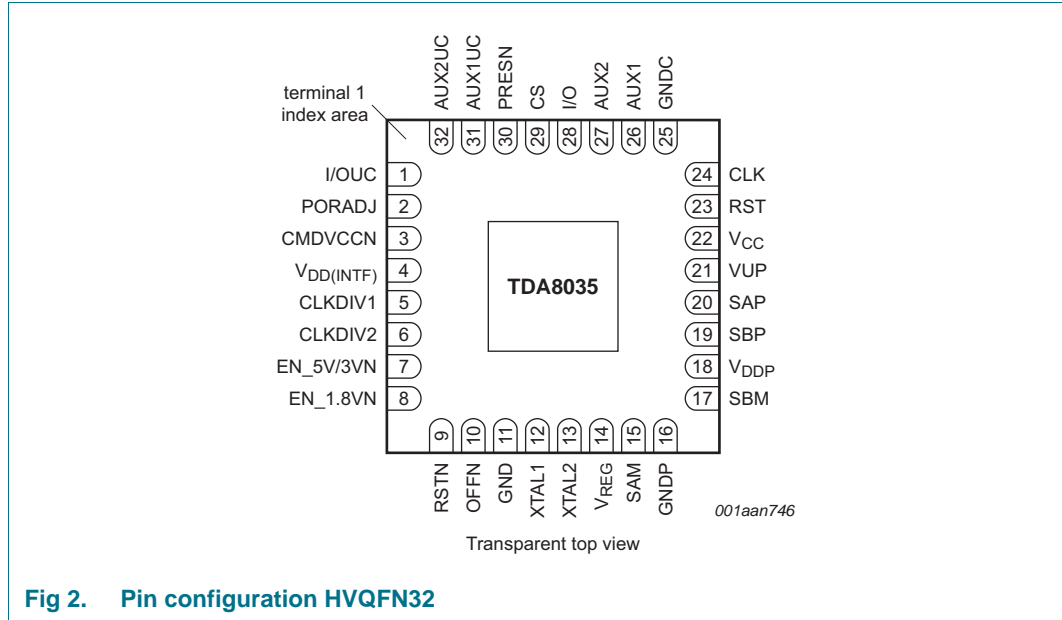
terminal 1 index area

AUX2UC 32
AUX1UC 31
PRESN 30
CS 29
I/O 28
AUX2 27
AUX1 26
GNDC 25

I/OUC 1
PORADJ 2
CMDVCCN 3
$V_{DD(INTF)}$ 4
CLKDIV1 5
CLKDIV2 6
EN_5V/3VN 7
EN_1.8VN 8

24 CLK
23 RST
22 $V_{CC}$
21 VUP
20 SAP
19 SBP
18 $V_{DDP}$
17 SBM

TDA8035

9 RSTN
10 OFFN
11 GND
12 XTAL1
13 XTAL2
14 $V_{REG}$
15 SAM
16 GNDP

001aan746

Transparent top view

Fig 2. Pin configuration HVQFN32